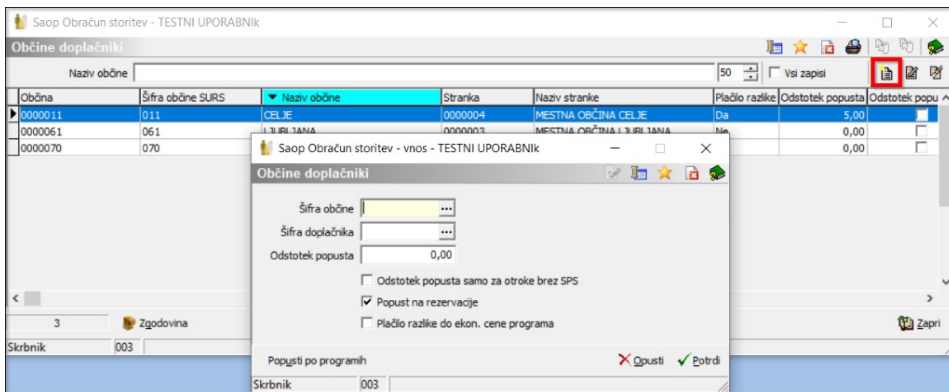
Saop Obračun storitev - TESTNI UPORABNIk

Občine doplačniki

Naziv občine

50 Vsi zapisi

| Občina | Šifra občine SURS | Naziv občine | Stranka | Naziv stranke | Plačilo razlike | Odstotek popusta | Odstotek popu |
|---|---|---|---|---|---|---|---|
| 0000011 | 011 | CELJE | 0000004 | MESTNA OBČINA CELJE | Da | 5,00 | |
| 0000061 | 061 | LJUBLJANA | 0000003 | MESTNA OBČINA LJUBLJANA | Ne | 0,00 | |
| 0000070 | 070 | | | | | 0,00 | |

3 Zgodovina

Zapri

Skrbnik 003

Saop Obračun storitev - vnos - TESTNI UPORABNIk

Občine doplačniki

Šifra občine

Šifra doplačnika

Odstotek popusta 0,00

Odstotek popusta samo za otroke brez SPS

Popust na rezervacije

Plačilo razlike do ekon. cene programa

Popusti po programih

Opusti Potrdi

Skrbnik 003